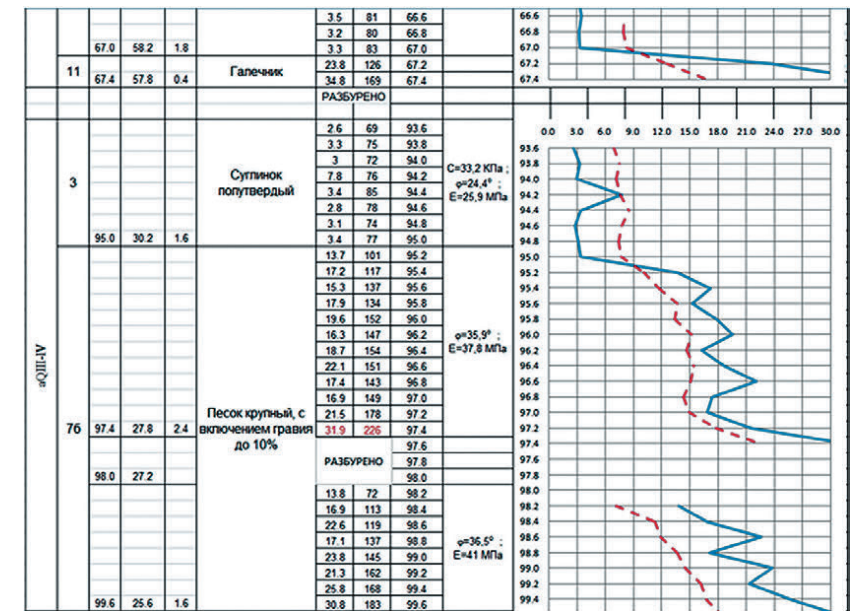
| | | | | | 3.5 | 81 | 66.6 | |
|---|---|---|---|---|---|---|---|---|
| | | | | | 3.2 | 80 | 66.8 | |
| | 67.0 | 58.2 | 1.8 | | 3.3 | 83 | 67.0 | |
| 11 | | | | Галечник | 23.8 | 126 | 67.2 | |
| | 67.4 | 57.8 | 0.4 | | 34.8 | 169 | 67.4 | |
| | | | | | РАЗБУРЕНО | | | |
| 3 | | | | Суглинок полутвердый | 2.6 | 69 | 93.6 | C=33,2 КПа ; φ=24,4° ; E=25,9 МПа |
| | | | | | 3.3 | 75 | 93.8 | |
| | | | | | 3 | 72 | 94.0 | |
| | | | | | 7.8 | 76 | 94.2 | |
| | | | | | 3.4 | 85 | 94.4 | |
| | | | | | 2.8 | 78 | 94.6 | |
| | | | | | 3.1 | 74 | 94.8 | |
| | 95.0 | 30.2 | 1.6 | | 3.4 | 77 | 95.0 | |
| 7б | | | | Песок крупный, с включением гравия до 10% | 13.7 | 101 | 95.2 | φ=35,9° ; E=37,8 МПа |
| | | | | | 17.2 | 117 | 95.4 | |
| | | | | | 15.3 | 137 | 95.6 | |
| | | | | | 17.9 | 134 | 95.8 | |
| | | | | | 19.6 | 152 | 96.0 | |
| | | | | | 16.3 | 147 | 96.2 | |
| | | | | | 18.7 | 154 | 96.4 | |
| | | | | | 22.1 | 151 | 96.6 | |
| | | | | | 17.4 | 143 | 96.8 | |
| | | | | | 16.9 | 149 | 97.0 | |
| | | | | | 21.5 | 178 | 97.2 | |
| | 97.4 | 27.8 | 2.4 | | 31.9 | 226 | 97.4 | |
| | | | | | РАЗБУРЕНО | | 97.6 | |
| | | | | | | | 97.8 | |
| | 98.0 | 27.2 | | | | | 98.0 | |
| | | | | | 13.8 | 72 | 98.2 | φ=36,5° ; E=41 МПа |
| | | | | | 16.9 | 113 | 98.4 | |
| | | | | | 22.6 | 119 | 98.6 | |
| | | | | | 17.1 | 137 | 98.8 | |
| | | | | | 23.8 | 145 | 99.0 | |
| | | | | | 21.3 | 162 | 99.2 | |
| | | | | | 25.8 | 168 | 99.4 | |
| | 99.6 | 25.6 | 1.6 | | 30.8 | 183 | 99.6 | |

aQIII-IV

66.6 66.8 67.0 67.2 67.4

0.0 3.0 6.0 9.0 12.0 15.0 18.0 21.0 24.0 27.0 30.0

93.6 93.8 94.0 94.2 94.4 94.6 94.8 95.0 95.2 95.4 95.6 95.8 96.0 96.2 96.4 96.6 96.8 97.0 97.2 97.4 97.6 97.8 98.0 98.2 98.4 98.6 98.8 99.0 99.2 99.4